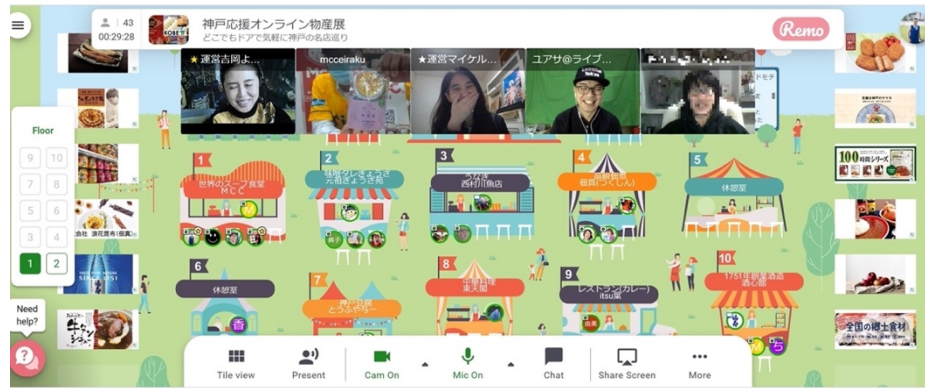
43
00:29:28
KOBE
神戸応援オンライン物産展
どこでもドアで気軽に神戸の名店巡り
Remo

★運営吉岡よ...
mcceiraku
★運営マイケル...
ユアサ@ライブ...

Floor
9 10
7 8
5 6
3 4
1 2

1 世界のスープ食堂 MCC
2 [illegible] 元町きょうき屋
3 うおぎ 西村川魚店
4 佃煮（つくしん）
5 休憩室
6 休憩室
7 神戸元町 とうふや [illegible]
8 中華料理 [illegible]
9 レストラン(カレー) itsu家
10 1751年創業酒造 酒心館

100時間シリーズ
全国の郷土食材

Need help?

Tile view
Present
Cam On
Mic On
Chat
Share Screen
More